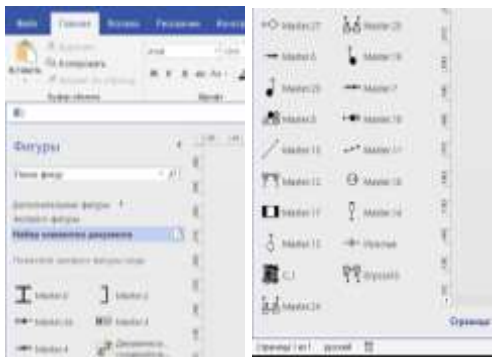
Файл Главная Вставка Разработка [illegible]

Вставить
Вырезать
Копировать
Формат по образцу
Буфер обмена
Arial
Ж К Ч
Шрифт

Фигуры

Поиск фигур

Дополнительные фигуры
Экспресс-фигуры
Набор элементов документа

Перетащите сюда фигуры

Master.2
Master.2
Master.3
Master.4
Master.4
Динамическ. соединит.

Master.27
Master.25
Master.6
Master.19
Master.23
Master.7
Master.8
Master.18
Master.15
Master.21
Master.12
Master.16
Master.17
Master.14
Master.13
Простой
C.1
Фигура3
Master.24

Страница

Страница 1 из 1
русский